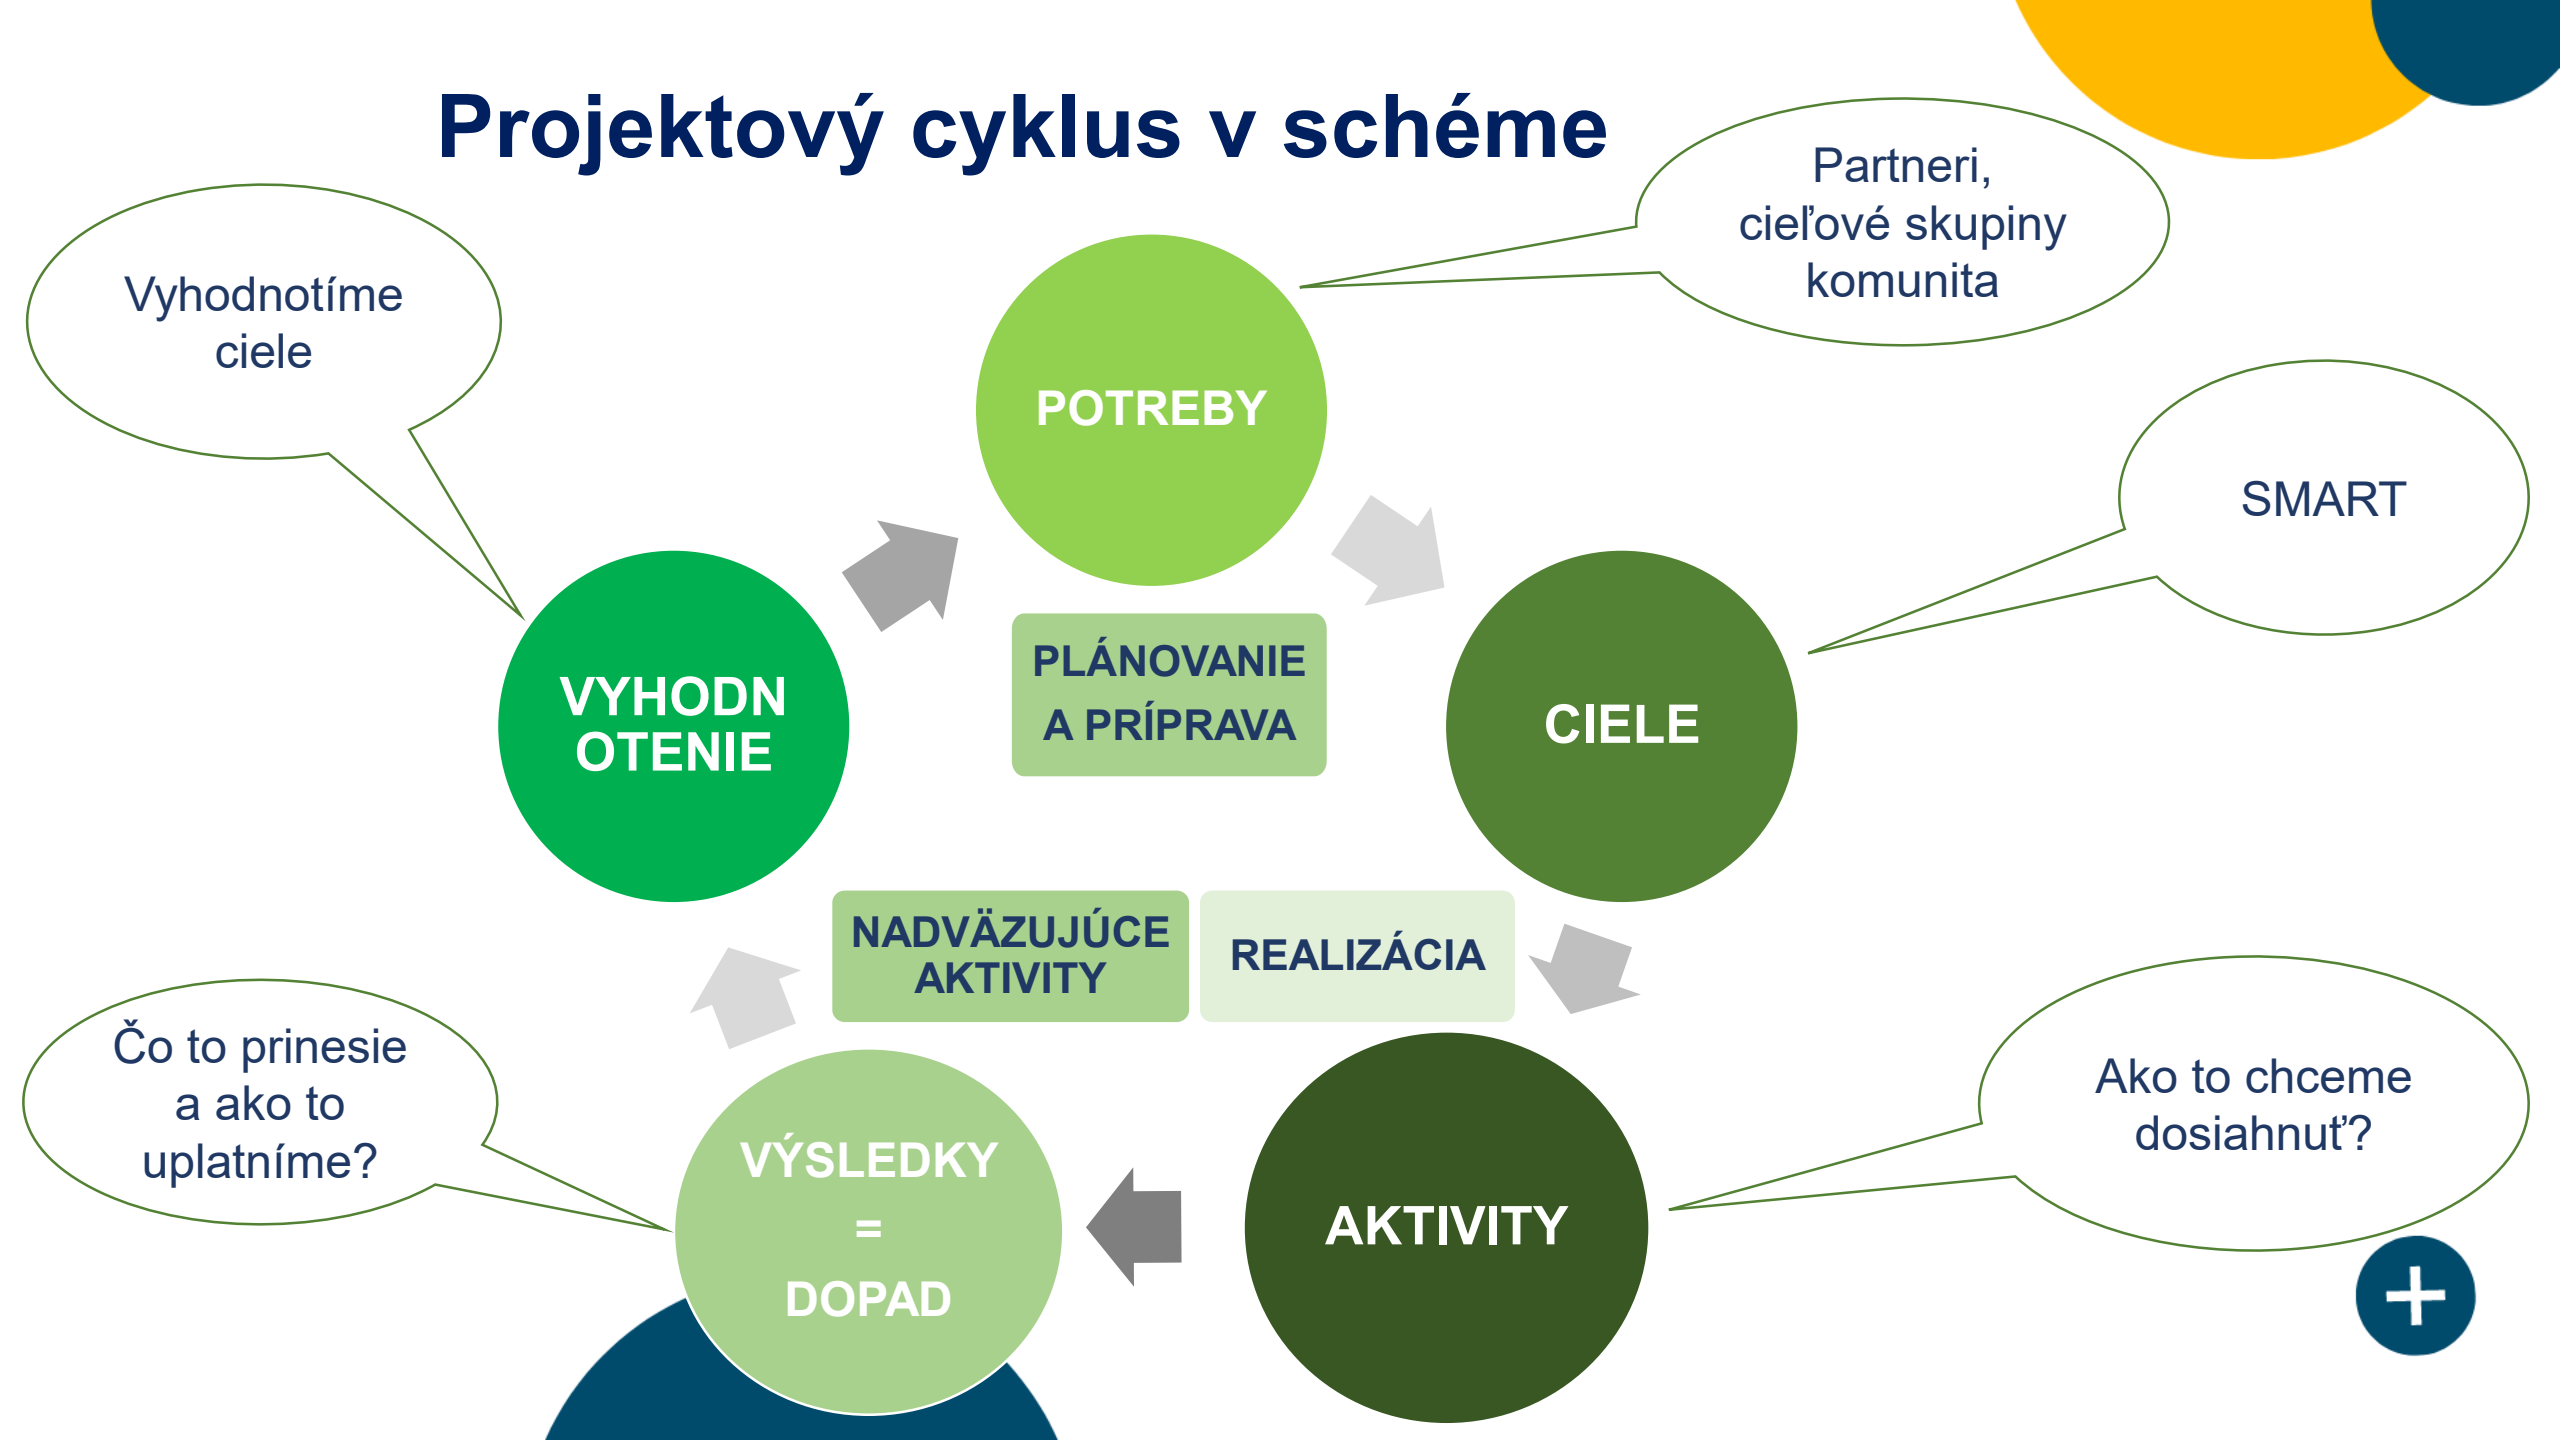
Projektový cyklus v schéme

Vyhodnotíme ciele

POTREBY

Partneri, cieľové skupiny komunita

SMART

VYHODN OTENIE

PLÁNOVANIE A PRÍPRAVA

CIELE

NADVÄZUJÚCE AKTIVITY

REALIZÁCIA

Čo to prinesie a ako to uplatníme?

VÝSLEDKY = DOPAD

AKTIVITY

Ako to chceme dosiahnuť?

+